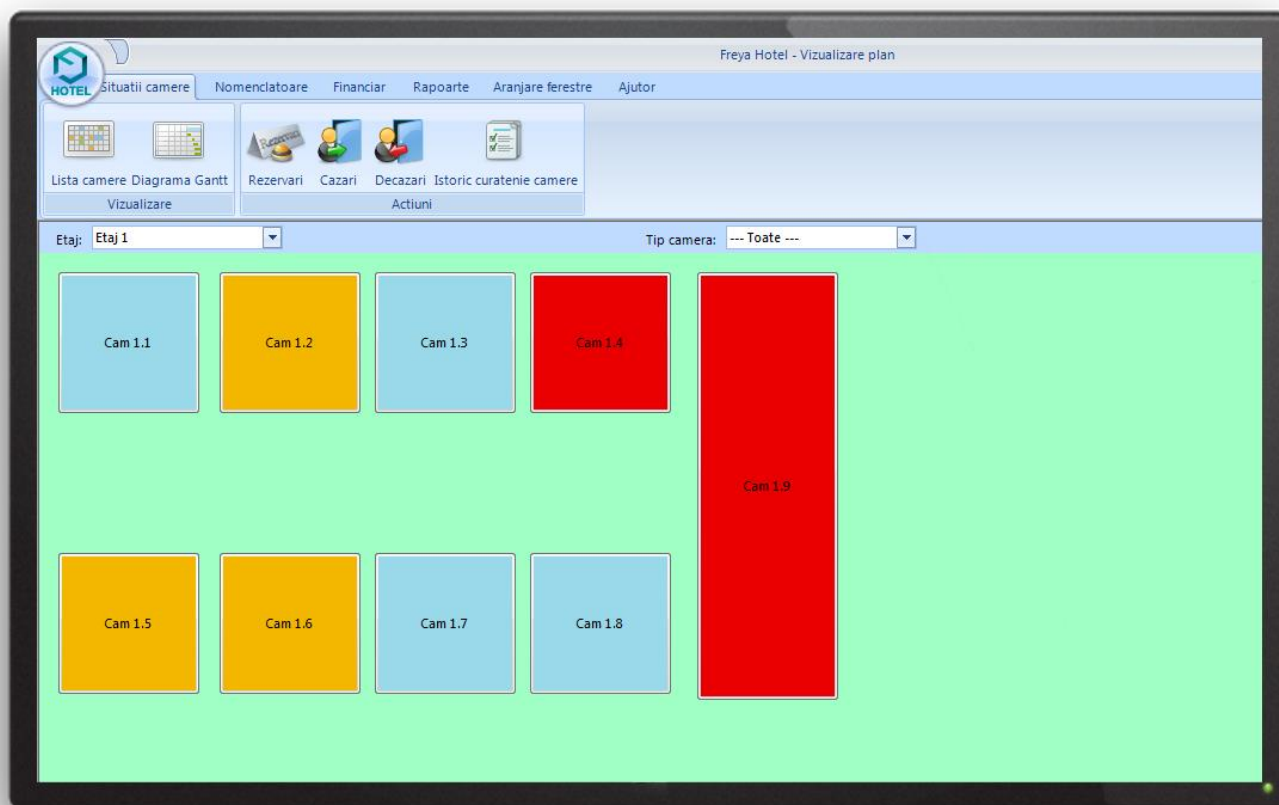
HOTEL

Freya Hotel - Vizualizare plan

Situatii camere Nomenclatoare Financiar Rapoarte Aranjare ferestre Ajutor

Lista camere Diagrama Gantt
Vizualizare

Rezervari Cazari Decazari Istoric curatenie camere
Actiuni

Etaj: Etaj 1

Tip camera: --- Toate ---

Cam 1.1

Cam 1.2

Cam 1.3

Cam 1.4

Cam 1.9

Cam 1.5

Cam 1.6

Cam 1.7

Cam 1.8